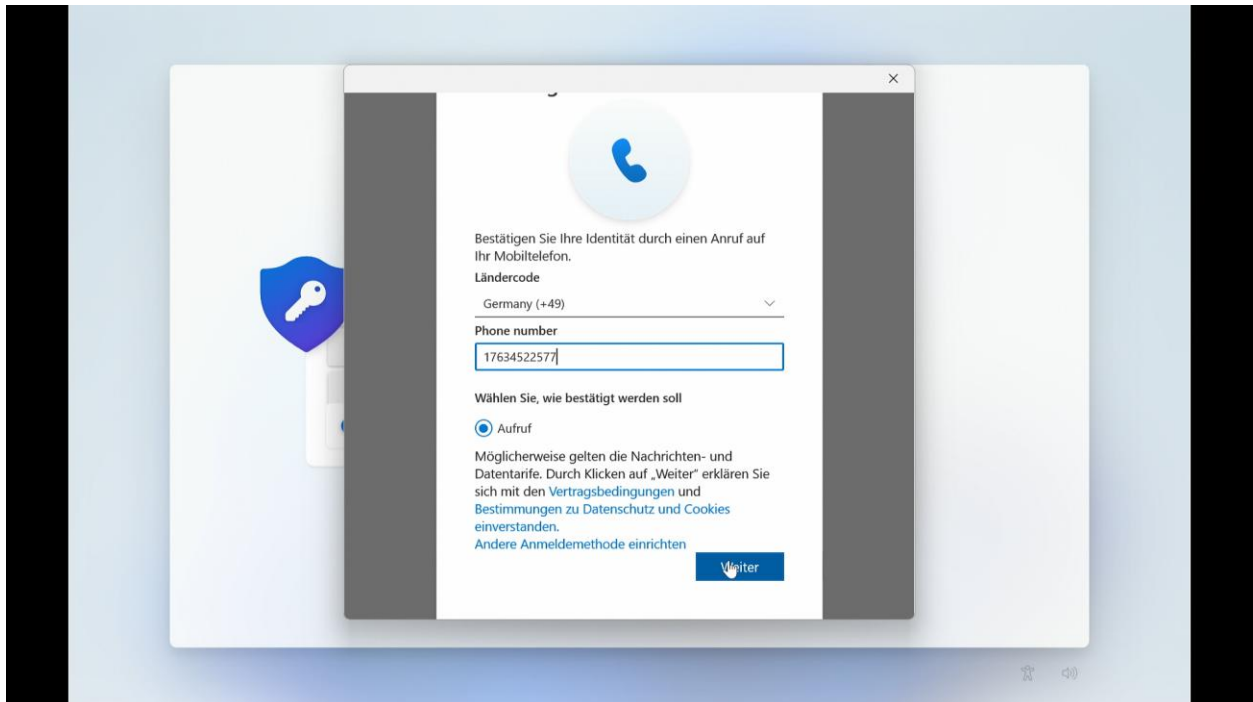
×

Bestätigen Sie Ihre Identität durch einen Anruf auf Ihr Mobiltelefon.

Ländercode

Germany (+49)

Phone number

17634522577

Wählen Sie, wie bestätigt werden soll

Aufruf

Möglicherweise gelten die Nachrichten- und Datentarife. Durch Klicken auf „Weiter" erklären Sie sich mit den Vertragsbedingungen und Bestimmungen zu Datenschutz und Cookies einverstanden.

Andere Anmeldemethode einrichten

Weiter